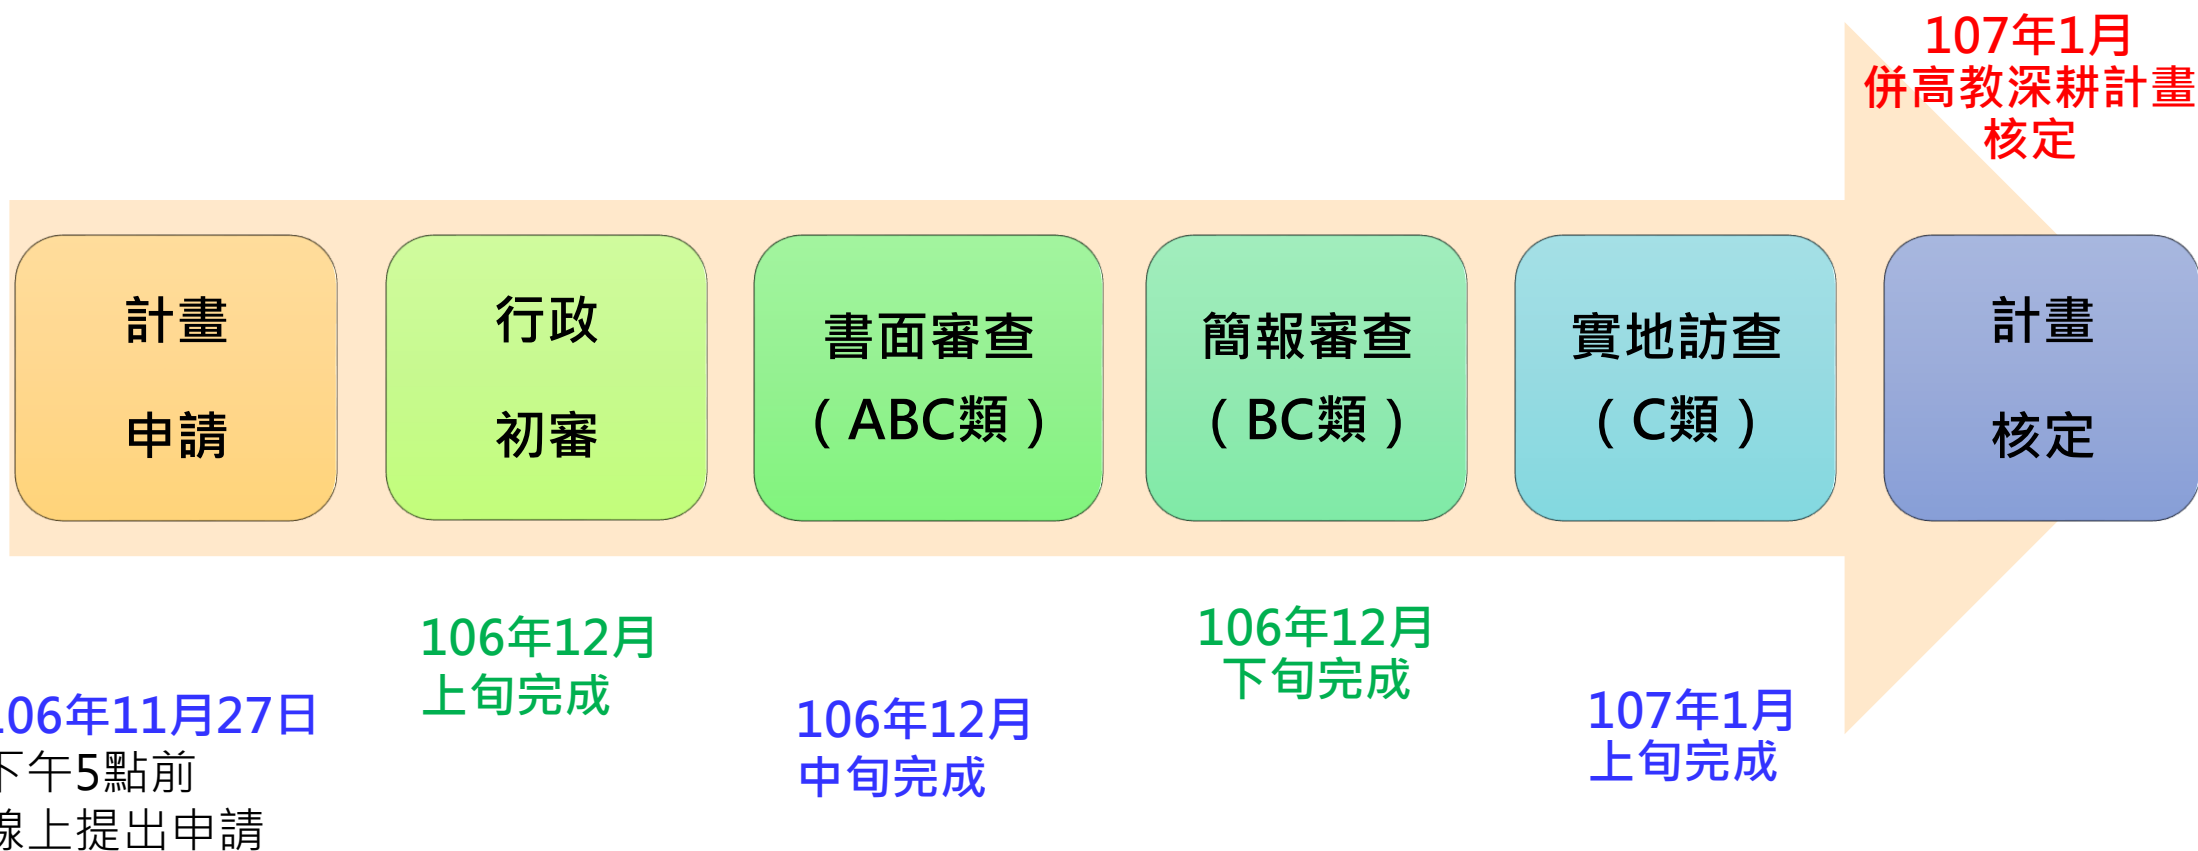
107年1月
併高教深耕計畫
核定

計畫
申請

行政
初審

書面審查
（ABC類）

簡報審查
（BC類）

實地訪查
（C類）

計畫
核定

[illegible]06年11月27日
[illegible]午5點前
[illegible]上提出申請

106年12月
上旬完成

106年12月
中旬完成

106年12月
下旬完成

107年1月
上旬完成